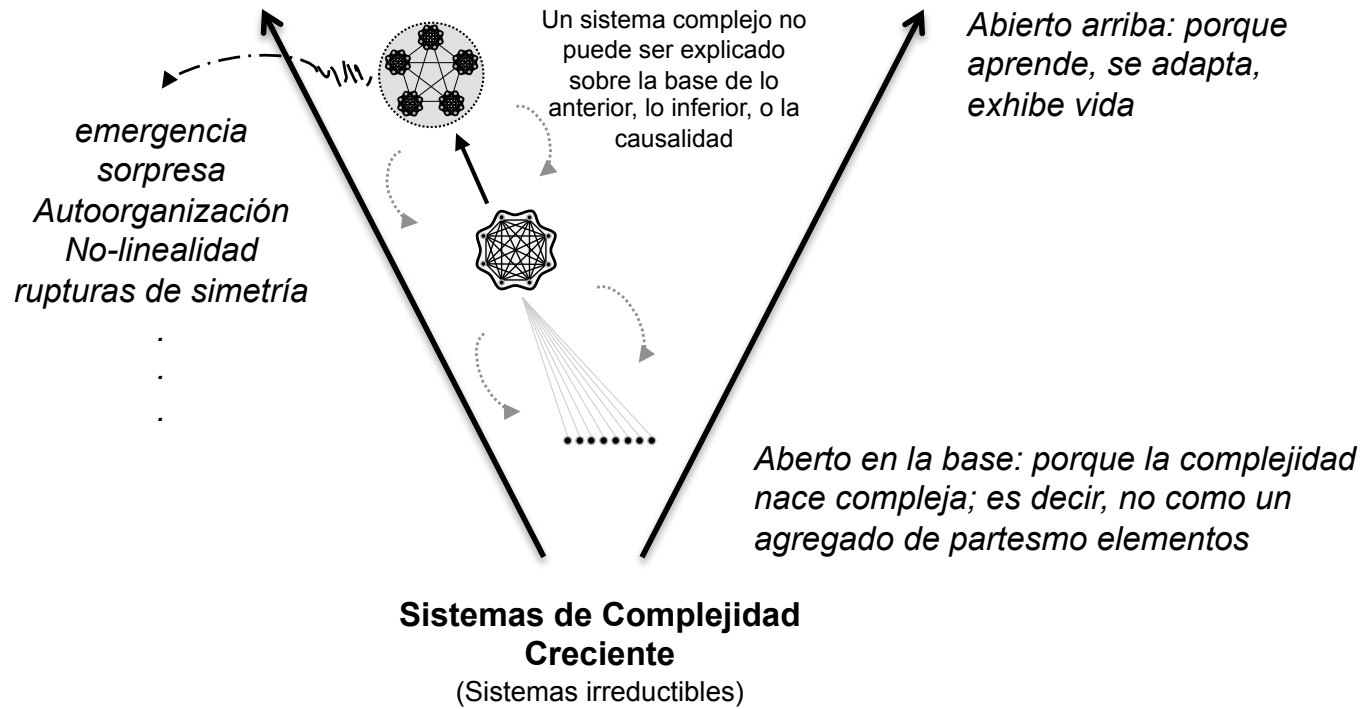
Un sistema complejo no puede ser explicado sobre la base de lo anterior, lo inferior, o la causalidad

Abierto arriba: porque aprende, se adapta, exhibe vida

emergencia
sorpresa
Autoorganización
No-linealidad
rupturas de simetría
.
.
.

Aberto en la base: porque la complejidad nace compleja; es decir, no como un agregado de partesmo elementos

Sistemas de Complejidad Creciente
(Sistemas irreductibles)